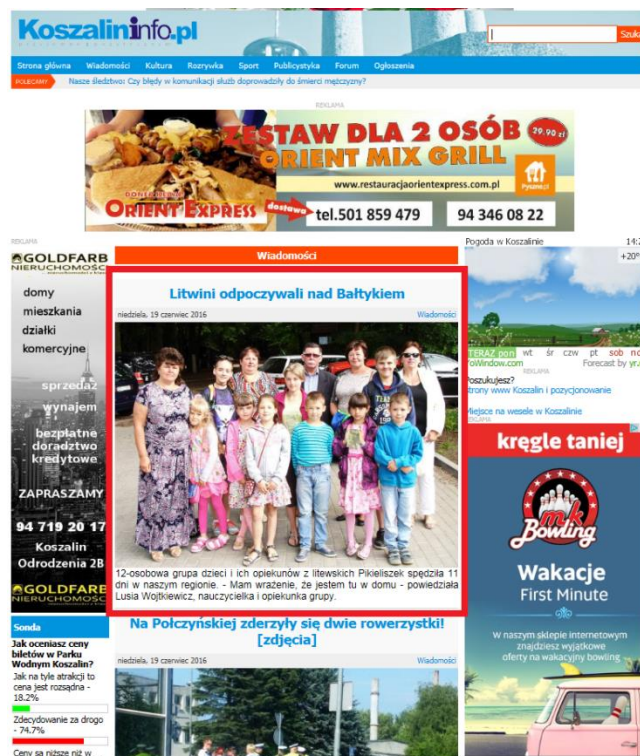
Koszalininfo.pl

Szuka

Strona główna Wiadomości Kultura Rozrywka Sport Publicystyka Forum Ogłoszenia

POLECAMY Nasze śledztwo: Czy błędy w komunikacji służb doprowadziły do śmierci mężczyzny?

REKLAMA

ZESTAW DLA 2 OSÓB 29,90 zł
ORIENT MIX GRILL
www.restauracjaorientexpress.com.pl
Pyszne.pl
ORIENT EXPRESS
dostawa tel.501 859 479 94 346 08 22

REKLAMA

GOLDFARB NIERUCHOMOŚCI

domy
mieszkania
działki
komercyjne

sprzedaż
wynajem

bezpłatne doradztwo kredytowe

ZAPRASZAMY

94 719 20 17

Koszalin
Odrodzenia 2B

GOLDFARB NIERUCHOMOŚCI

Wiadomości

Litwini odpoczywali nad Bałtykiem

niedziela, 19 czerwiec 2016 Wiadomości

12-osobowa grupa dzieci i ich opiekunów z litewskich Pikieliszek spędziła 11 dni w naszym regionie. - Mam wrażenie, że jestem tu w domu - powiedziała Lusia Wojtkiewicz, nauczycielka i opiekunka grupy.

Na Połczyńskiej zderzyły się dwie rowerzystki! [zdjęcia]

niedziela, 19 czerwiec 2016 Wiadomości

Pogoda w Koszalinie 14:2
+20°

TERAZ pon wt śr czw pt sob nd
foWindow.com Forecast by yr.

REKLAMA

Poszukujesz?
trony www Koszalin i pozycjonowanie
Miejsce na weselu w Koszalinie

kręgle taniej

mk Bowling

Wakacje
First Minute

W naszym sklepie internetowym znajdziesz wyjątkowe oferty na wakacyjny bowling

Sonda

Jak oceniasz ceny biletów w Parku Wodnym Koszalin?
Jak na tyle atrakcji to cena jest rozsądna - 18.2%
Zdecydowanie za drogo - 74.7%
Ceny są niższe niż w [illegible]